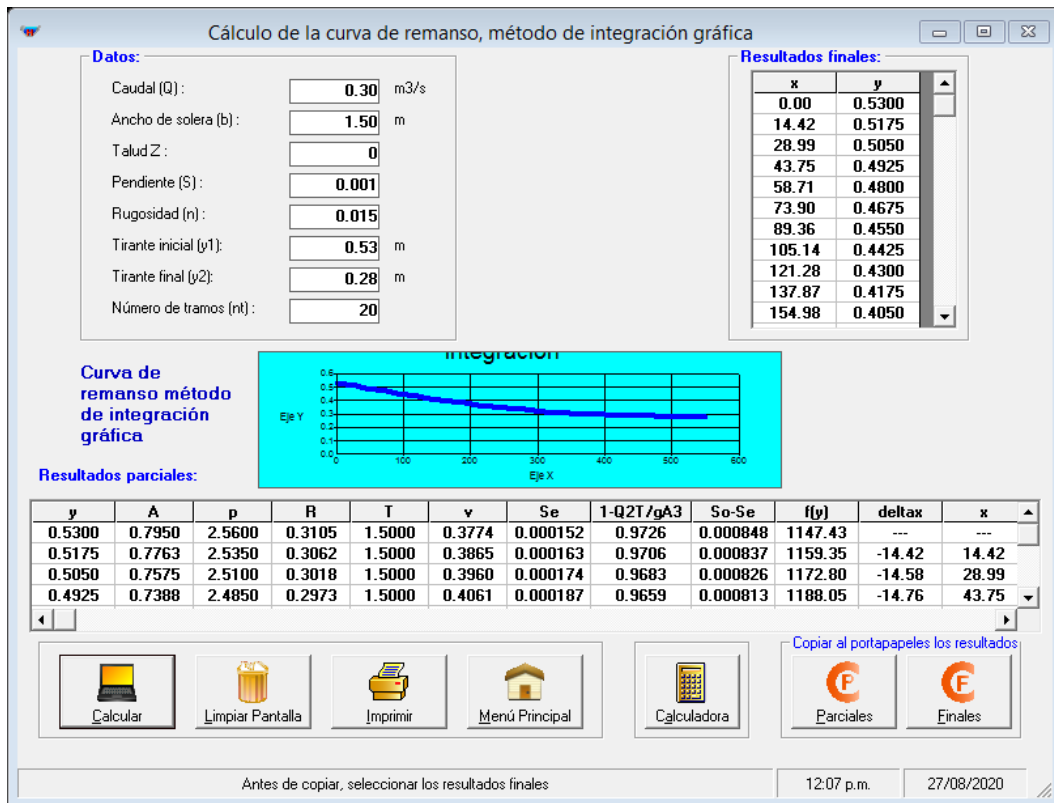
Cálculo de la curva de remanso, método de integración gráfica

Datos:

Caudal (Q) : 0.30 m3/s
Ancho de solera (b) : 1.50 m
Talud Z : 0
Pendiente (S) : 0.001
Rugosidad (n) : 0.015
Tirante inicial (y1): 0.53 m
Tirante final (y2): 0.28 m
Número de tramos (nt) : 20

Resultados finales:

| x | y |
|---|---|
| 0.00 | 0.5300 |
| 14.42 | 0.5175 |
| 28.99 | 0.5050 |
| 43.75 | 0.4925 |
| 58.71 | 0.4800 |
| 73.90 | 0.4675 |
| 89.36 | 0.4550 |
| 105.14 | 0.4425 |
| 121.28 | 0.4300 |
| 137.87 | 0.4175 |
| 154.98 | 0.4050 |

Curva de remanso método de integración gráfica

Integración
Eje Y
0.6 0.5 0.4 0.3 0.2 0.1 0.0
0 100 200 300 400 500 600
Eje X

Resultados parciales:

| y | A | p | R | T | v | Se | 1-Q2T/gA3 | So-Se | f(y) | deltax | x |
|---|---|---|---|---|---|---|---|---|---|---|---|
| 0.5300 | 0.7950 | 2.5600 | 0.3105 | 1.5000 | 0.3774 | 0.000152 | 0.9726 | 0.000848 | 1147.43 | --- | --- |
| 0.5175 | 0.7763 | 2.5350 | 0.3062 | 1.5000 | 0.3865 | 0.000163 | 0.9706 | 0.000837 | 1159.35 | -14.42 | 14.42 |
| 0.5050 | 0.7575 | 2.5100 | 0.3018 | 1.5000 | 0.3960 | 0.000174 | 0.9683 | 0.000826 | 1172.80 | -14.58 | 28.99 |
| 0.4925 | 0.7388 | 2.4850 | 0.2973 | 1.5000 | 0.4061 | 0.000187 | 0.9659 | 0.000813 | 1188.05 | -14.76 | 43.75 |

Calcular
Limpiar Pantalla
Imprimir
Menú Principal
Calculadora
Copiar al portapapeles los resultados
Parciales
Finales

Antes de copiar, seleccionar los resultados finales
12:07 p.m.
27/08/2020